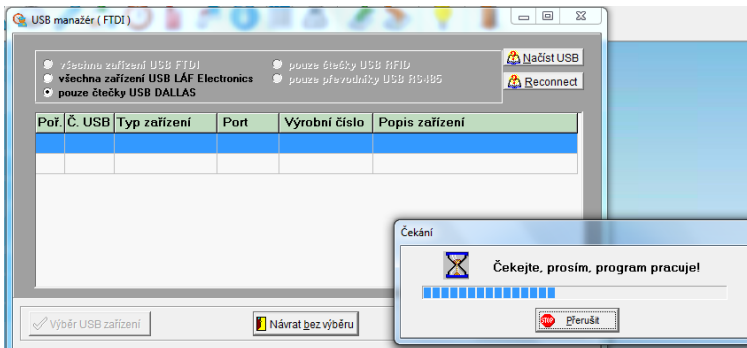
USB manažér ( FTDI )

všechna zařízení USB FTDI
všechna zařízení USB LÁF Electronics
pouze čtečky USB DALLAS
pouze čtečky USB RFID
pouze převodníky USB RS485

Načíst USB
Reconnect

| Poř. | Č. USB | Typ zařízení | Port | Výrobní číslo | Popis zařízení |
|---|---|---|---|---|---|
| | | | | | |
| | | | | | |

Výběr USB zařízení
Návrat bez výběru

Čekání
Čekejte, prosím, program pracuje!
Přerušit